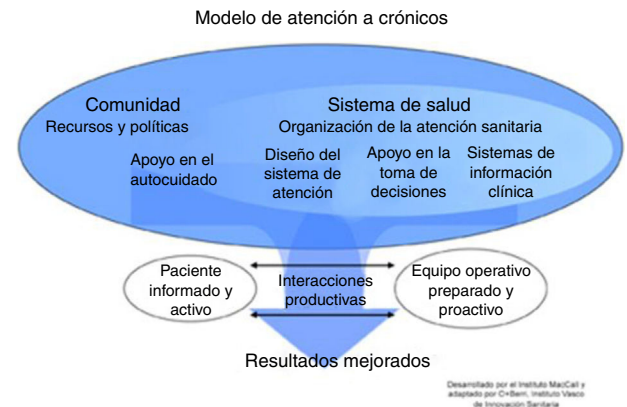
Modelo de atención a crónicos

Comunidad
Recursos y políticas

Apoyo en el autocuidado

Sistema de salud
Organización de la atención sanitaria

Diseño del sistema de atención

Apoyo en la toma de decisiones

Sistemas de información clínica

Paciente informado y activo

Interacciones productivas

Equipo operativo preparado y proactivo

Resultados mejorados

Desarrollado por el Instituto MacCall y adaptado por O+Berri, Instituto Vasco de Innovación Sanitaria